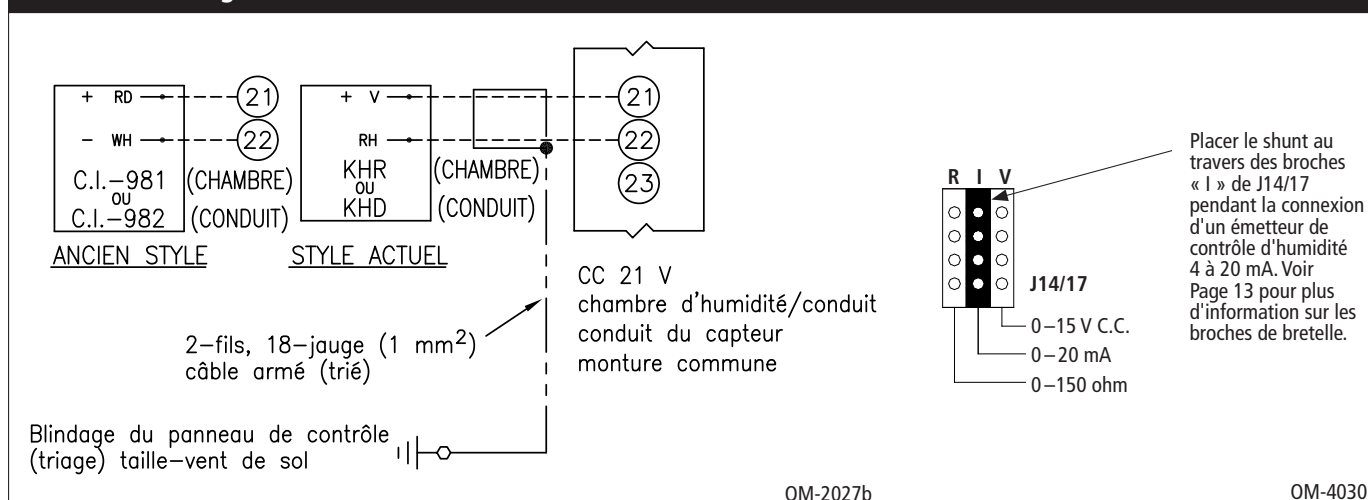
+ RD

– WH

21

22

C.I.–981
OU
C.I.–982

(CHAMBRE)

(CONDUIT)

ANCIEN STYLE

+ V

RH

KHR
OU
KHD

(CHAMBRE)

(CONDUIT)

STYLE ACTUEL

21

22

23

CC 21 V
chambre d'humidité/conduit
conduit du capteur
monture commune

2–fils, 18–jauge (1 mm$^2$)
câble armé (trié)

Blindage du panneau de contrôle (triage) taille–vent de sol

R I V

J14/17

0–15 V C.C.

0–20 mA

0–150 ohm

Placer le shunt au travers des broches « I » de J14/17 pendant la connexion d'un émetteur de contrôle d'humidité 4 à 20 mA. Voir Page 13 pour plus d'information sur les broches de bretelle.

OM-2027b

OM-4030